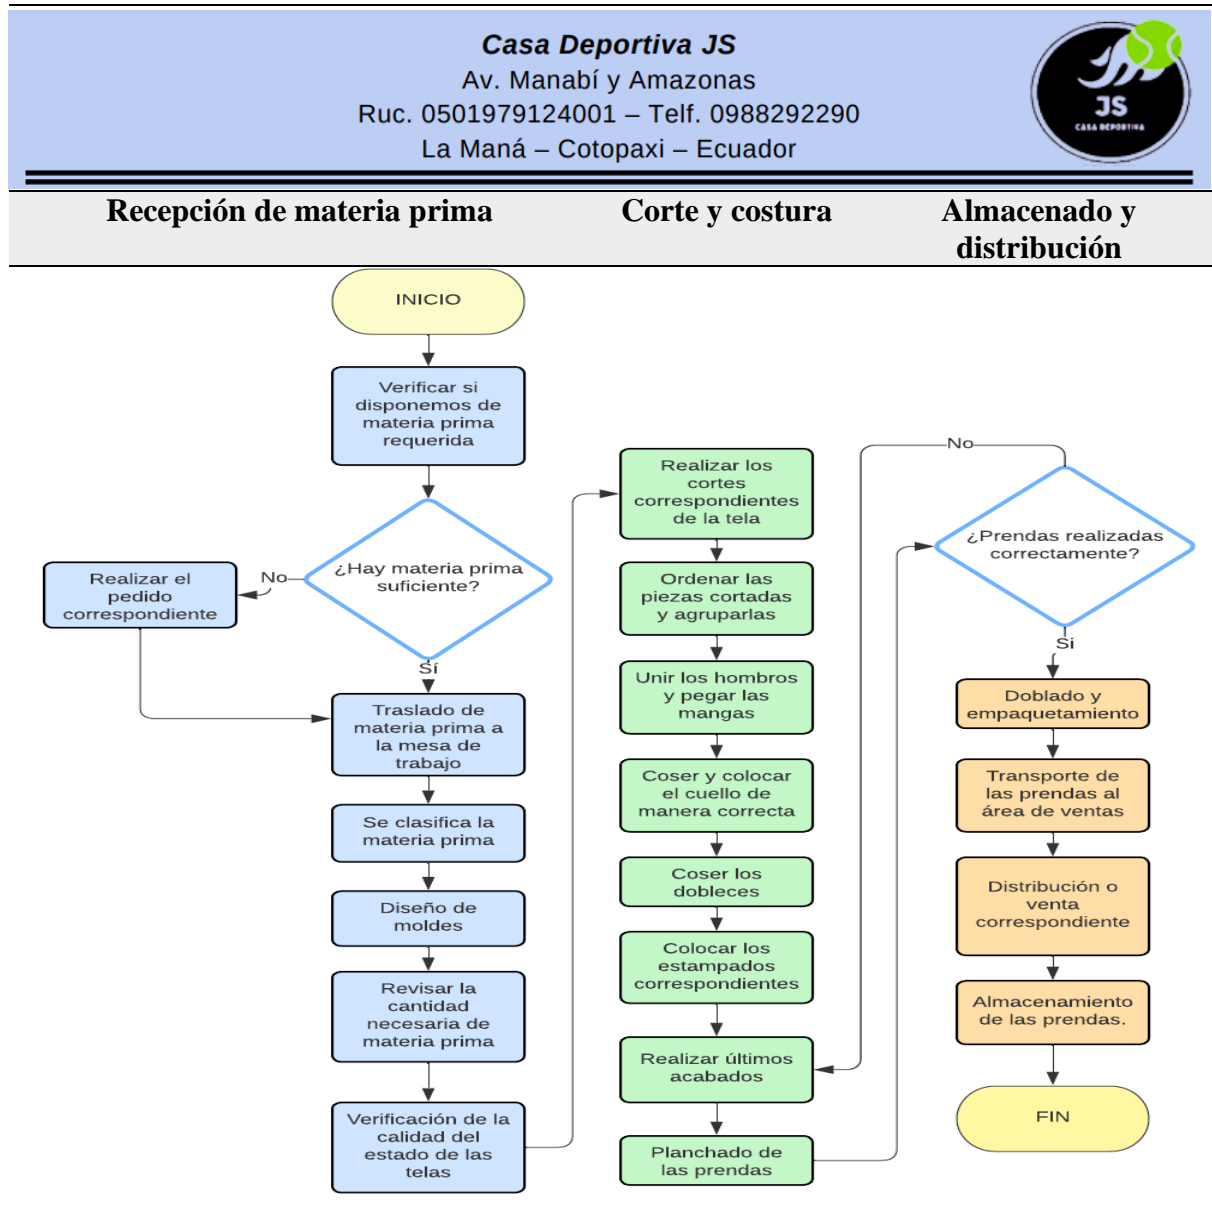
Casa Deportiva JS
Av. Manabí y Amazonas
Ruc. 0501979124001 – Telf. 0988292290
La Maná – Cotopaxi – Ecuador

JS
CASA DEPORTIVA

| Recepción de materia prima | Corte y costura | Almacenado y distribución |
|---|---|---|

INICIO

Verificar si disponemos de materia prima requerida

¿Hay materia prima suficiente?

No

Realizar el pedido correspondiente

Sí

Traslado de materia prima a la mesa de trabajo

Se clasifica la materia prima

Diseño de moldes

Revisar la cantidad necesaria de materia prima

Verificación de la calidad del estado de las telas

Realizar los cortes correspondientes de la tela

Ordenar las piezas cortadas y agruparlas

Unir los hombros y pegar las mangas

Coser y colocar el cuello de manera correcta

Coser los dobleces

Colocar los estampados correspondientes

Realizar últimos acabados

Planchado de las prendas

No

¿Prendas realizadas correctamente?

Sí

Doblado y empaquetamiento

Transporte de las prendas al área de ventas

Distribución o venta correspondiente

Almacenamiento de las prendas.

FIN